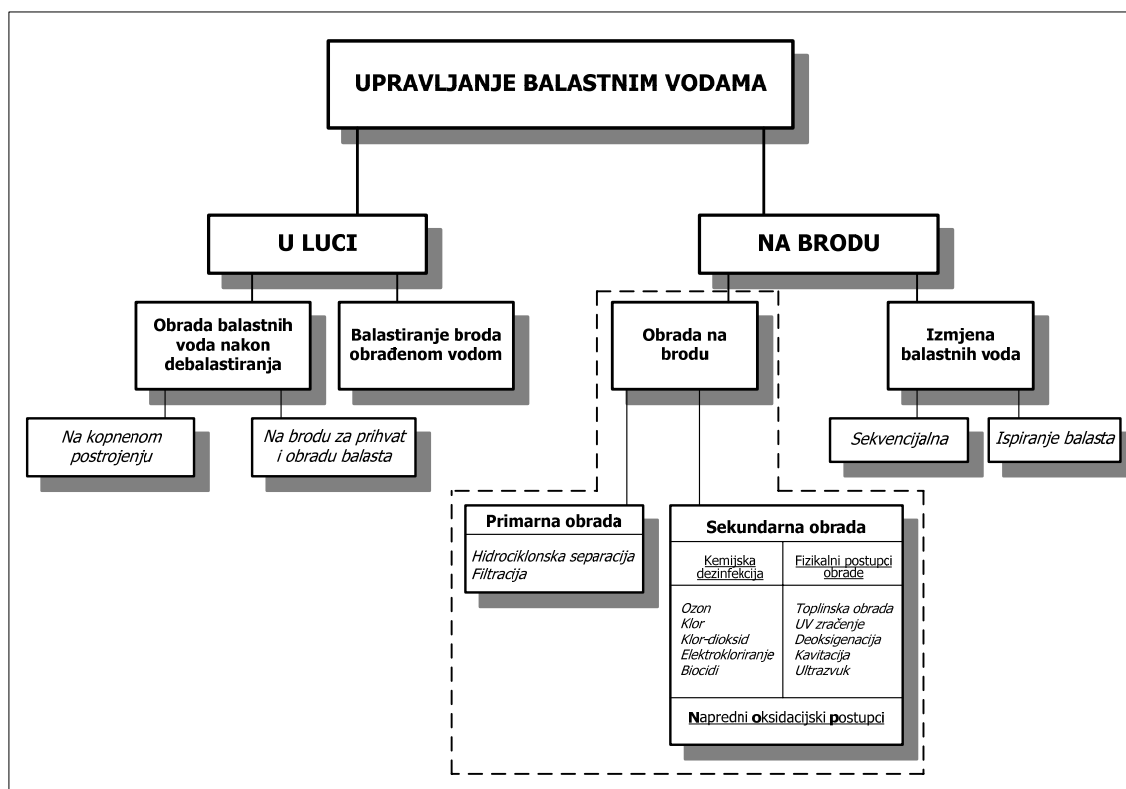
UPRAVLJANJE BALASTNIM VODAMA

U LUCI

NA BRODU

Obrada balastnih voda nakon debalastiranja

Balastiranje broda obrađenom vodom

Obrada na brodu

Izmjena balastnih voda

Na kopnenom postrojenju

Na brodu za prihvat i obradu balasta

Sekvencijalna

Ispiranje balasta

Primarna obrada

Hidrociklonska separacija
Filtracija

Sekundarna obrada

| Kemijska dezinfekcija | Fizikalni postupci obrade |
|---|---|
| Ozon<br>Klor<br>Klor-dioksid<br>Elektrokloriranje<br>Biocidi | Toplinska obrada<br>UV zračenje<br>Deoksigenacija<br>Kavitacija<br>Ultrazvuk |

Napredni oksidacijski postupci